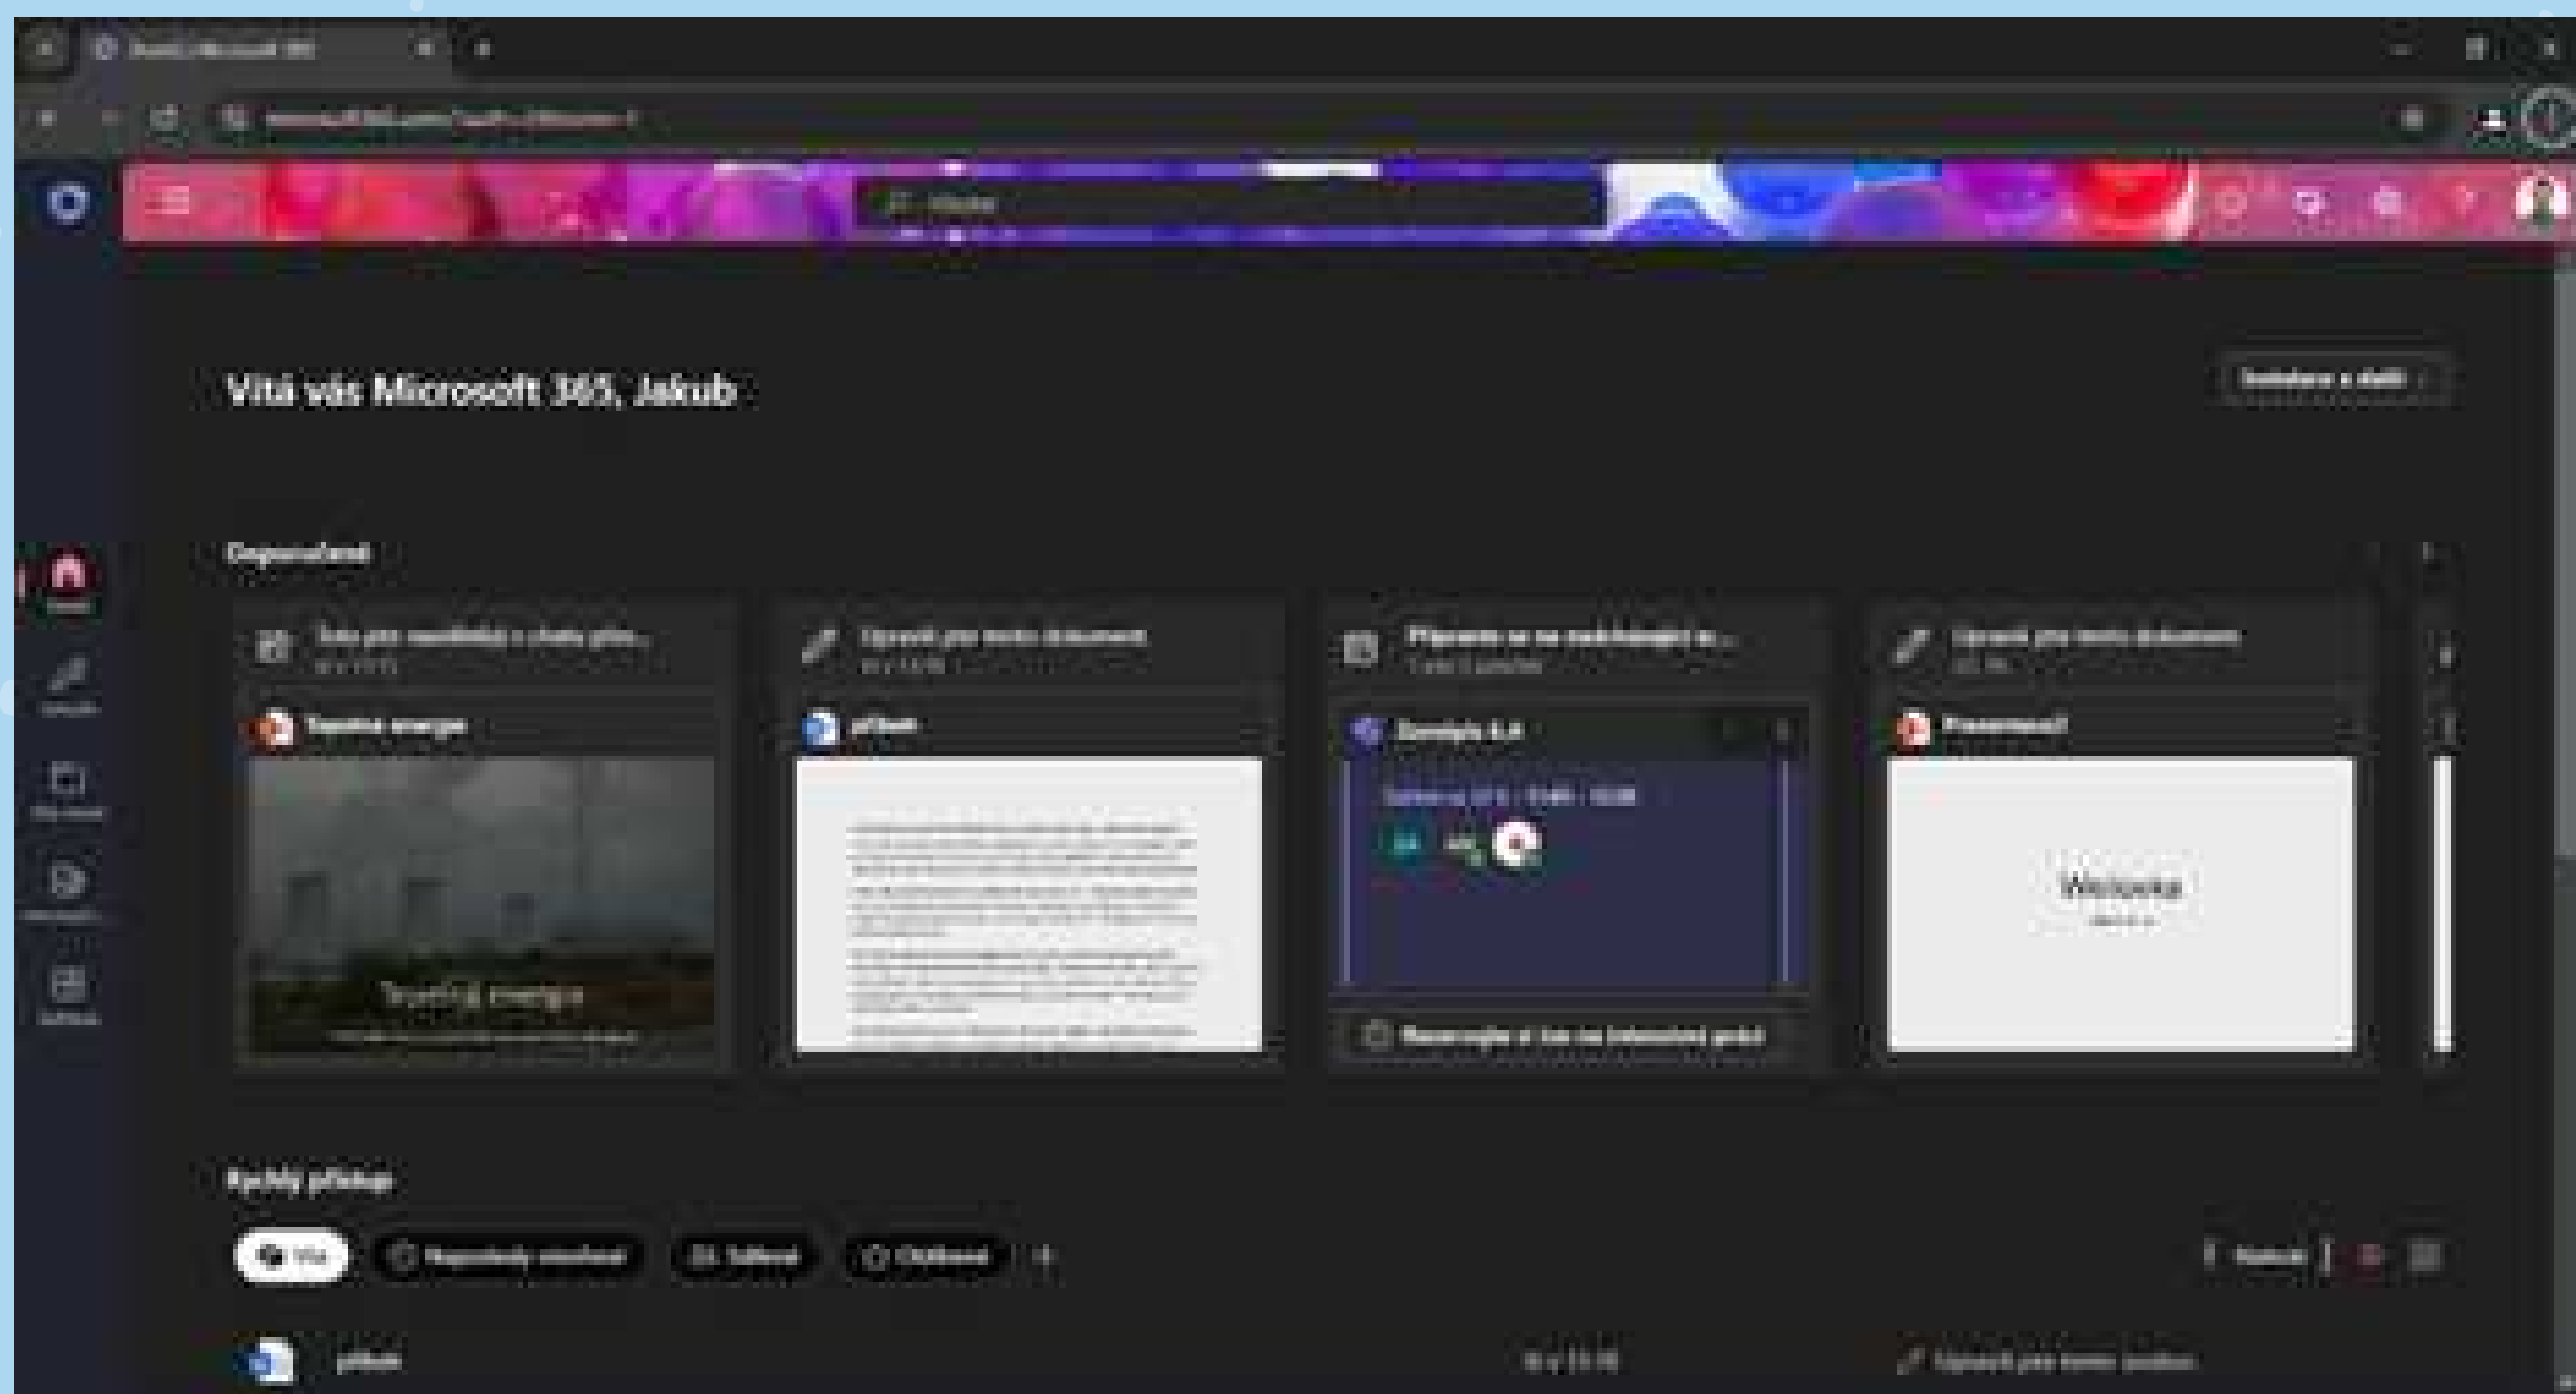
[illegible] Microsoft 365

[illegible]

Hledat

Vítá vás Microsoft 365, Jakub

Instalace a další

Doporučené

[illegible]

Upravil jste tento dokument

Připravte se na nadcházející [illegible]

Upravil jste tento dokument

Tepelná energie

příběh

Zeměpis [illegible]

Prezentace1

Tepelná energie

Rezervujte si čas na intenzivní práci

Webová

Rychlý přístup

Vše

Naposledy otevřené

Sdílené

Oblíbené

Nahrát

příběh

Upravil jste tento soubor